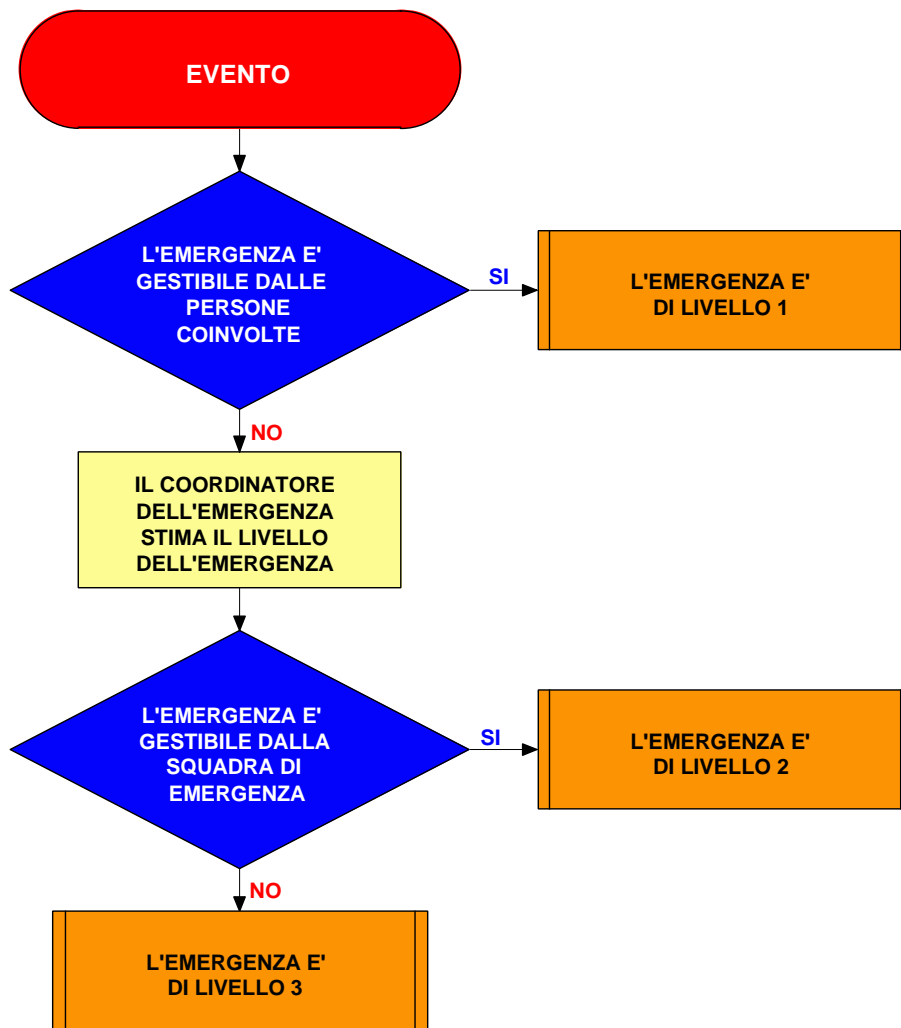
EVENTO

L'EMERGENZA E' GESTIBILE DALLE PERSONE COINVOLTE

SI

L'EMERGENZA E' DI LIVELLO 1

NO

IL COORDINATORE DELL'EMERGENZA STIMA IL LIVELLO DELL'EMERGENZA

L'EMERGENZA E' GESTIBILE DALLA SQUADRA DI EMERGENZA

SI

L'EMERGENZA E' DI LIVELLO 2

NO

L'EMERGENZA E' DI LIVELLO 3